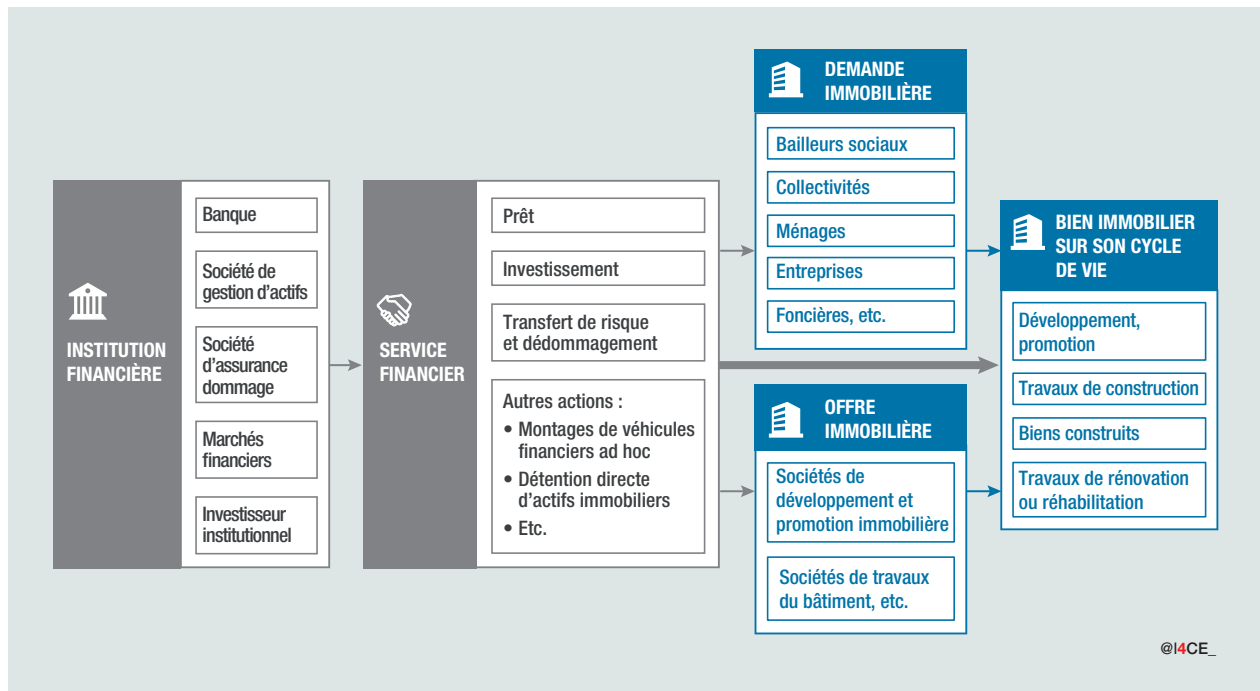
INSTITUTION FINANCIÈRE

Banque

Société de gestion d'actifs

Société d'assurance dommage

Marchés financiers

Investisseur institutionnel

SERVICE FINANCIER

Prêt

Investissement

Transfert de risque et dédommagement

Autres actions :
• Montages de véhicules financiers ad hoc
• Détention directe d'actifs immobiliers
• Etc.

DEMANDE IMMOBILIÈRE

Bailleurs sociaux

Collectivités

Ménages

Entreprises

Foncières, etc.

OFFRE IMMOBILIÈRE

Sociétés de développement et promotion immobilière

Sociétés de travaux du bâtiment, etc.

BIEN IMMOBILIER SUR SON CYCLE DE VIE

Développement, promotion

Travaux de construction

Biens construits

Travaux de rénovation ou réhabilitation

@I4CE_